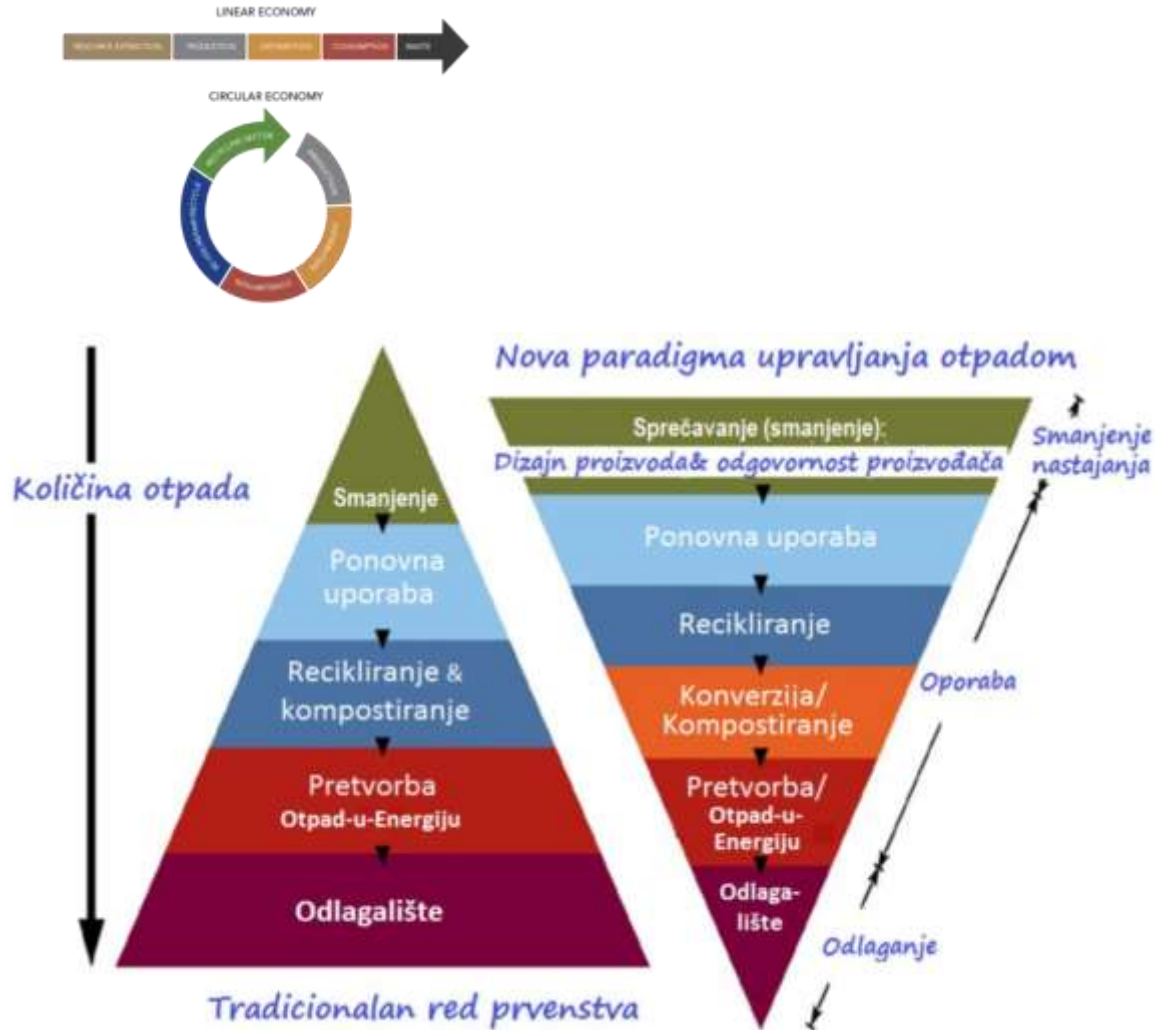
LINEAR ECONOMY

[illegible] PRODUCTION DISTRIBUTION CONSUMPTION WASTE

CIRCULAR ECONOMY

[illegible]

Količina otpada

Smanjenje

Ponovna uporaba

Recikliranje & kompostiranje

Pretvorba Otpad-u-Energiju

Odlagalište

Tradicionalan red prvenstva

Nova paradigma upravljanja otpadom

Sprečavanje (smanjenje):

Dizajn proizvoda& odgovornost proizvođača

Smanjenje nastajanja

Ponovna uporaba

Recikliranje

Konverzija/ Kompostiranje

Oporaba

Pretvorba/ Otpad-u-Energiju

Odlagalište

Odlaganje